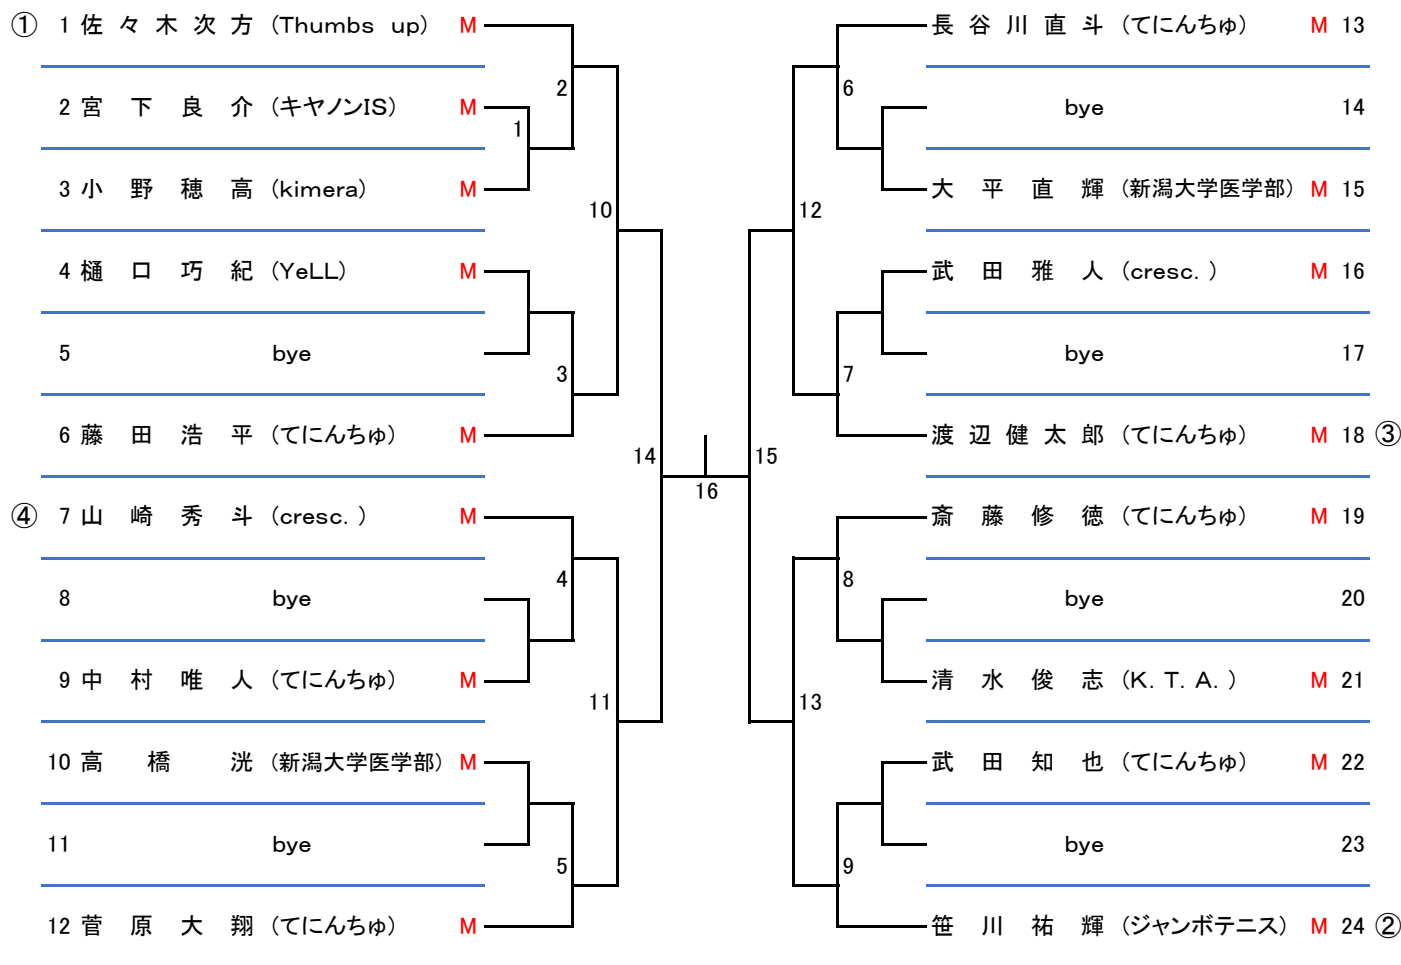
① 1 佐々木次方（Thumbs up） M
2 宮 下 良 介（キヤノンIS） M
3 小 野 穂 高（kimera） M
4 樋 口 巧 紀（YeLL） M
5 bye
6 藤 田 浩 平（てにんちゅ） M
④ 7 山 崎 秀 斗（cresc.） M
8 bye
9 中 村 唯 人（てにんちゅ） M
10 高 橋 洸（新潟大学医学部） M
11 bye
12 菅 原 大 翔（てにんちゅ） M

2
1
10
3
14
16
4
11
5
15
6
12
7
8
13
9

長 谷 川 直 斗（てにんちゅ） M 13
bye 14
大 平 直 輝（新潟大学医学部） M 15
武 田 雅 人（cresc.） M 16
bye 17
渡 辺 健 太 郎（てにんちゅ） M 18 ③
斎 藤 修 徳（てにんちゅ） M 19
bye 20
清 水 俊 志（K. T. A.） M 21
武 田 知 也（てにんちゅ） M 22
bye 23
笹 川 祐 輝（ジャンボテニス） M 24 ②